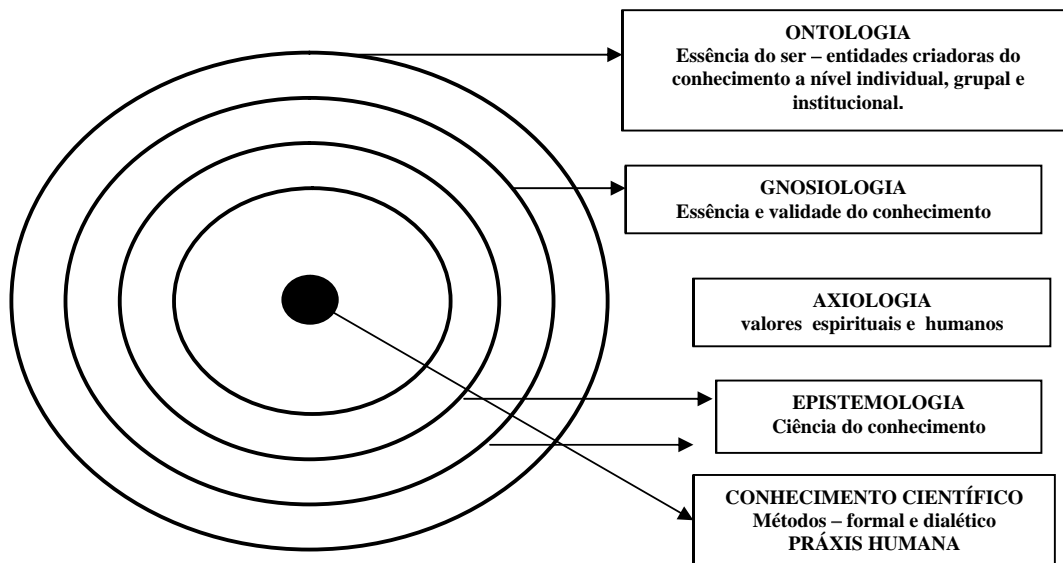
ONTOLOGIA
Essência do ser – entidades criadoras do conhecimento a nível individual, grupal e institucional.

GNOSIOLOGIA
Essência e validade do conhecimento

AXIOLOGIA
valores espirituais e humanos

EPISTEMOLOGIA
Ciência do conhecimento

CONHECIMENTO CIENTÍFICO
Métodos – formal e dialético
PRÁXIS HUMANA